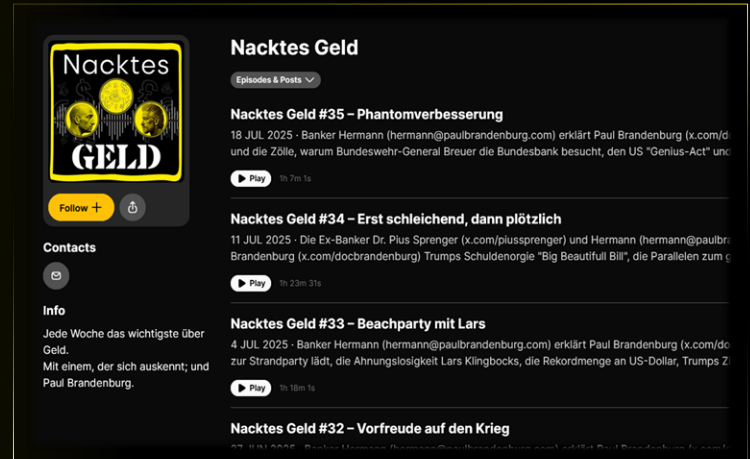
Nacktes GELD

Follow +

Contacts

Info

Jede Woche das wichtigste über Geld.
Mit einem, der sich auskennt; und Paul Brandenburg.

Nacktes Geld

Episodes & Posts

Nacktes Geld #35 – Phantomverbesserung

18 JUL 2025 · Banker Hermann (hermann@paulbrandenburg.com) erklärt Paul Brandenburg (x.com/de und die Zölle, warum Bundeswehr-General Breuer die Bundesbank besucht, den US "Genius-Act" und

Play 1h 7m 1s

Nacktes Geld #34 – Erst schleichend, dann plötzlich

11 JUL 2025 · Die Ex-Banker Dr. Pius Sprenger (x.com/piussprenger) und Hermann (hermann@paulbr Brandenburg (x.com/docbrandenburg) Trumps Schuldenorgie "Big Beautifull Bill", die Parallelen zum g

Play 1h 23m 31s

Nacktes Geld #33 – Beachparty mit Lars

4 JUL 2025 · Banker Hermann (hermann@paulbrandenburg.com) erklärt Paul Brandenburg (x.com/do zur Strandparty lädt, die Ahnungslosigkeit Lars Klingbocks, die Rekordmenge an US-Dollar, Trumps Zi

Play 1h 18m 1s

Nacktes Geld #32 – Vorfreude auf den Krieg

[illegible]